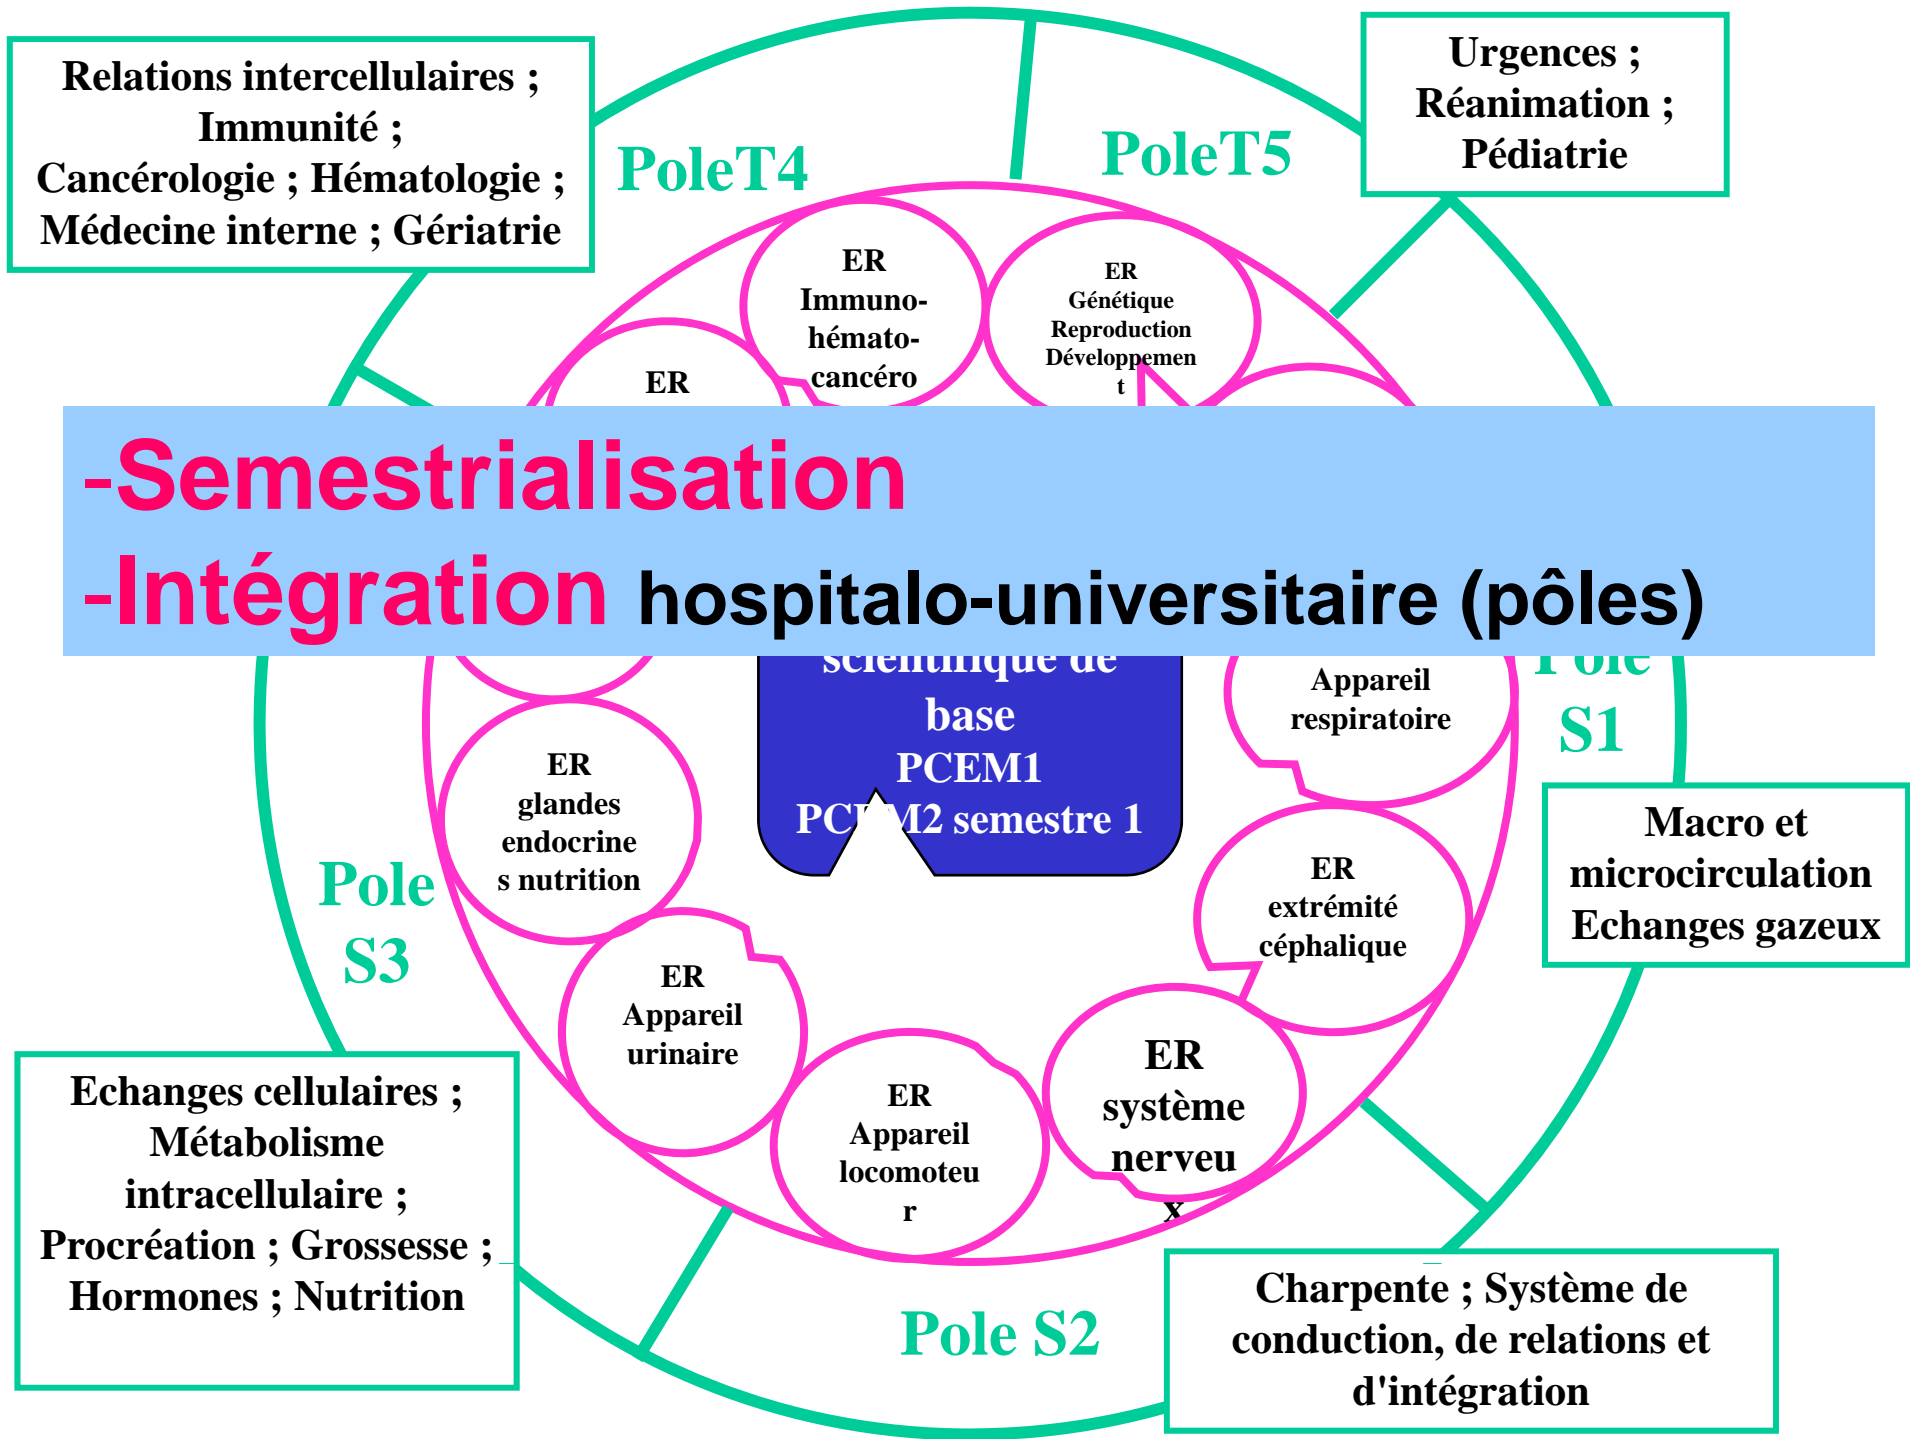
Relations intercellulaires ; Immunité ; Cancérologie ; Hématologie ; Médecine interne ; Gériatrie

PoleT4

PoleT5

Urgences ; Réanimation ; Pédiatrie

ER Immuno-hémato-cancéro

ER Génétique Reproduction Développement

ER

-Semestrialisation
-Intégration hospitalo-universitaire (pôles)

scientifique de base PCEM1 PC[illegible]M2 semestre 1

Appareil respiratoire

Pole S1

Macro et microcirculation Echanges gazeux

ER glandes endocrines nutrition

Pole S3

ER extrémité céphalique

ER Appareil urinaire

ER Appareil locomoteur

ER système nerveux

Echanges cellulaires ; Métabolisme intracellulaire ; Procréation ; Grossesse ; Hormones ; Nutrition

Pole S2

Charpente ; Système de conduction, de relations et d'intégration